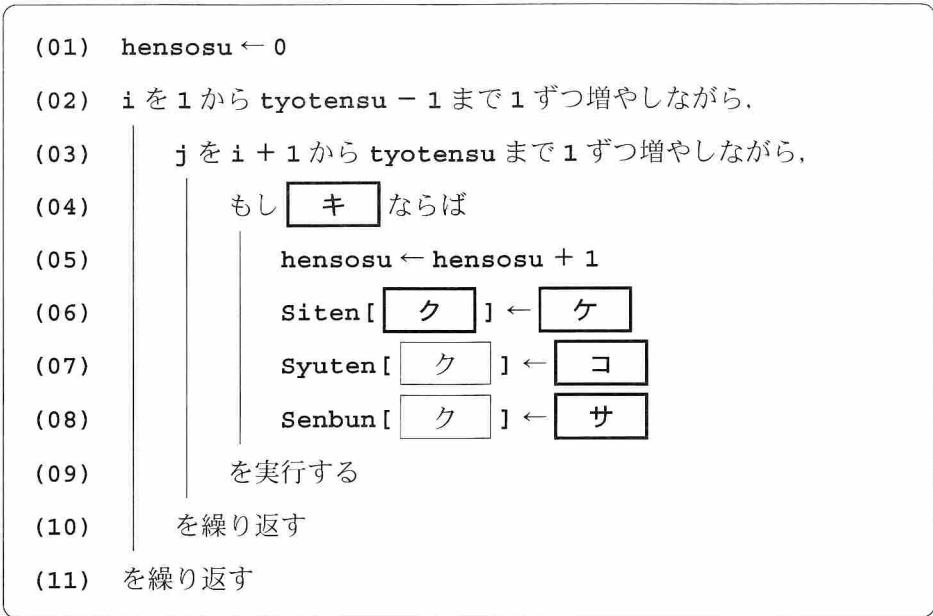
(01) hensosu ← 0
(02) i を 1 から tyotensu − 1 まで 1 ずつ増やしながら，
(03) j を i + 1 から tyotensu まで 1 ずつ増やしながら，
(04) もし キ ならば
(05) hensosu ← hensosu + 1
(06) Siten[ ク ] ← ケ
(07) Syuten[ ク ] ← コ
(08) Senbun[ ク ] ← サ
(09) を実行する
(10) を繰り返す
(11) を繰り返す